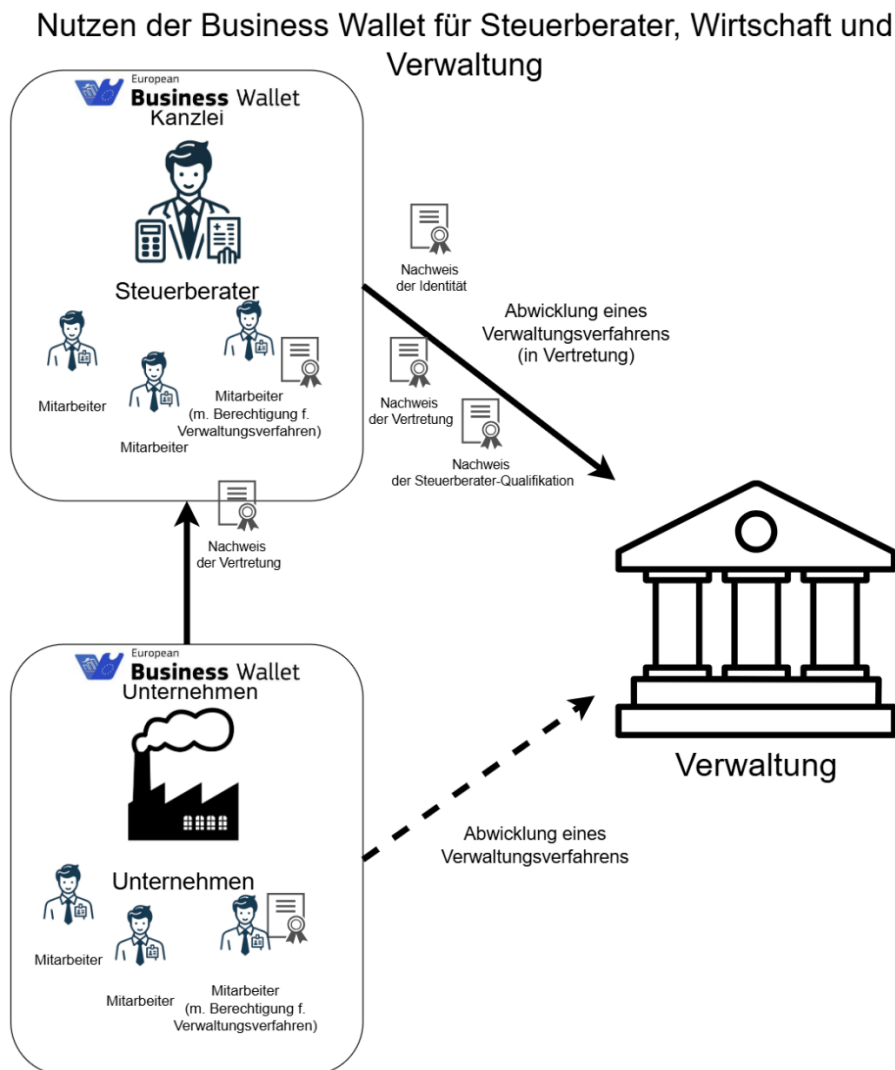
Nutzen der Business Wallet für Steuerberater, Wirtschaft und Verwaltung

European
Business Wallet
Kanzlei

Steuerberater

Mitarbeiter

Mitarbeiter

Mitarbeiter
(m. Berechtigung f. Verwaltungsverfahren)

Nachweis
der Identität

Abwicklung eines Verwaltungsverfahrens
(in Vertretung)

Nachweis
der Vertretung

Nachweis
der Steuerberater-Qualifikation

Nachweis
der Vertretung

Verwaltung

European
Business Wallet
Unternehmen

Abwicklung eines Verwaltungsverfahrens

Unternehmen

Mitarbeiter

Mitarbeiter

Mitarbeiter
(m. Berechtigung f. Verwaltungsverfahren)